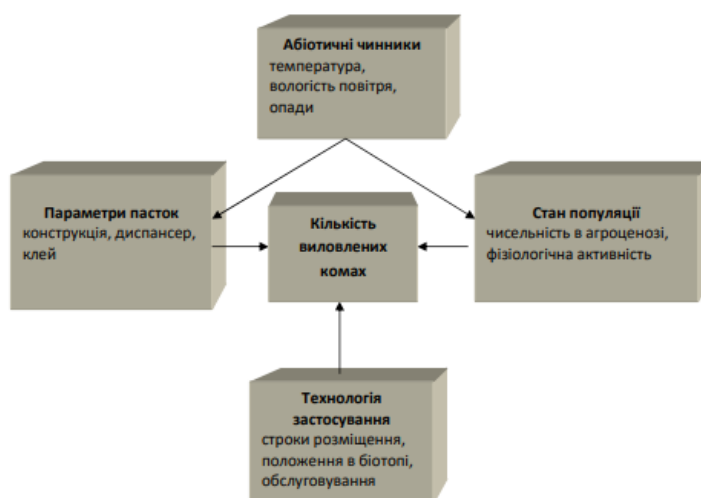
Абіотичні чинники
температура,
вологість повітря,
опади

Параметри пасток
конструкція, диспансер,
клей

Кількість
виловлених
комах

Стан популяції
чисельність в агроценозі,
фізіологічна активність

Технологія
застосування
строки розміщення,
положення в біотопі,
обслуговування